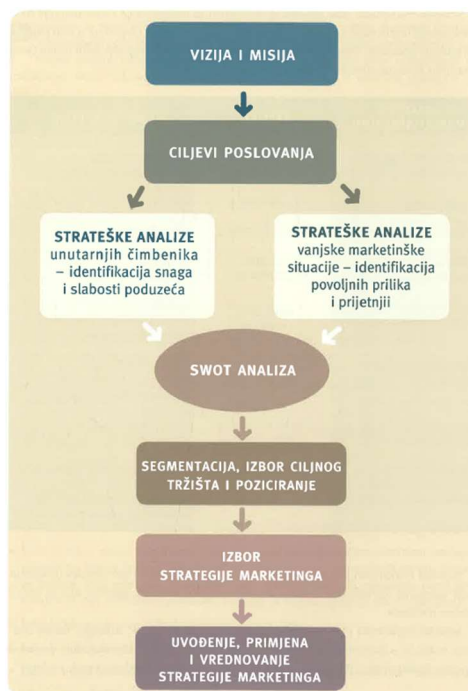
VIZIJA I MISIJA

CILJEVI POSLOVANJA

STRATEŠKE ANALIZE unutarnjih čimbenika – identifikacija snaga i slabosti poduzeća

STRATEŠKE ANALIZE vanjske marketinške situacije – identifikacija povoljnih prilika i prijetnji

SWOT ANALIZA

SEGMENTACIJA, IZBOR CILJNOG TRŽIŠTA I POZICIRANJE

IZBOR STRATEGIJE MARKETINGA

UVOĐENJE, PRIMJENA I VREDNOVANJE STRATEGIJE MARKETINGA